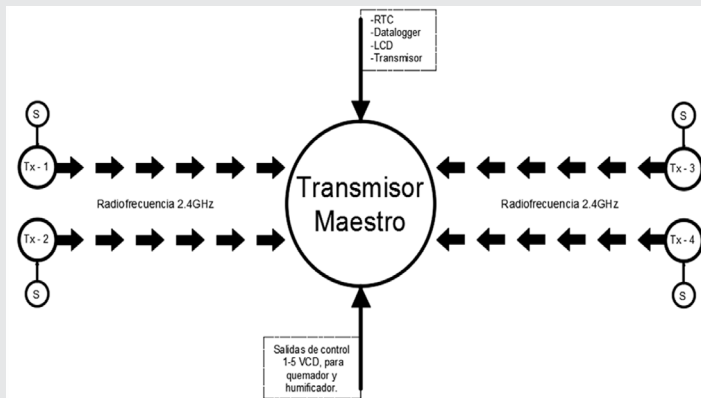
-RTC
-Datalogger
-LCD
-Transmisor

S

Tx - 1

Radiofrecuencia 2.4GHz

Tx - 2

S

Transmisor Maestro

S

Tx - 3

Radiofrecuencia 2.4GHz

Tx - 4

S

Salidas de control 1-5 VCD, para quemador y humificador.